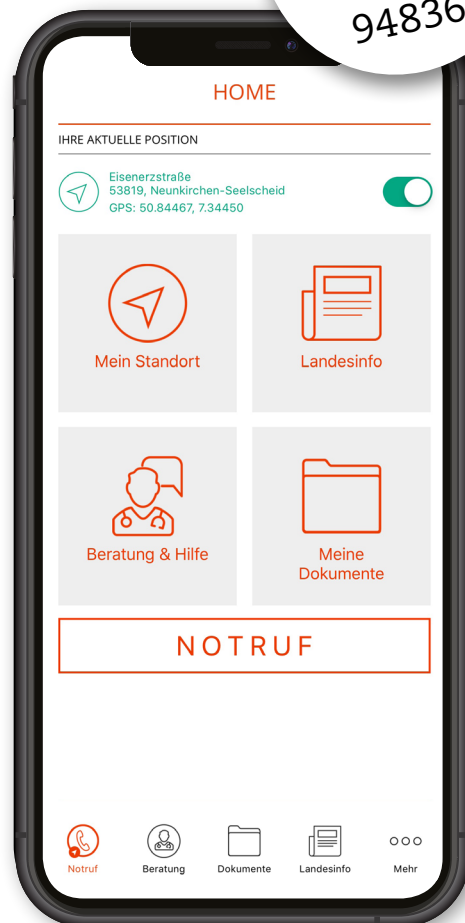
94836

HOME

IHRE AKTUELLE POSITION

Eisenerzstraße
53819, Neunkirchen-Seelscheid
GPS: 50.84467, 7.34450

Mein Standort

Landesinfo

Beratung & Hilfe

Meine Dokumente

NOTRUF

Notruf
Beratung
Dokumente
Landesinfo
Mehr